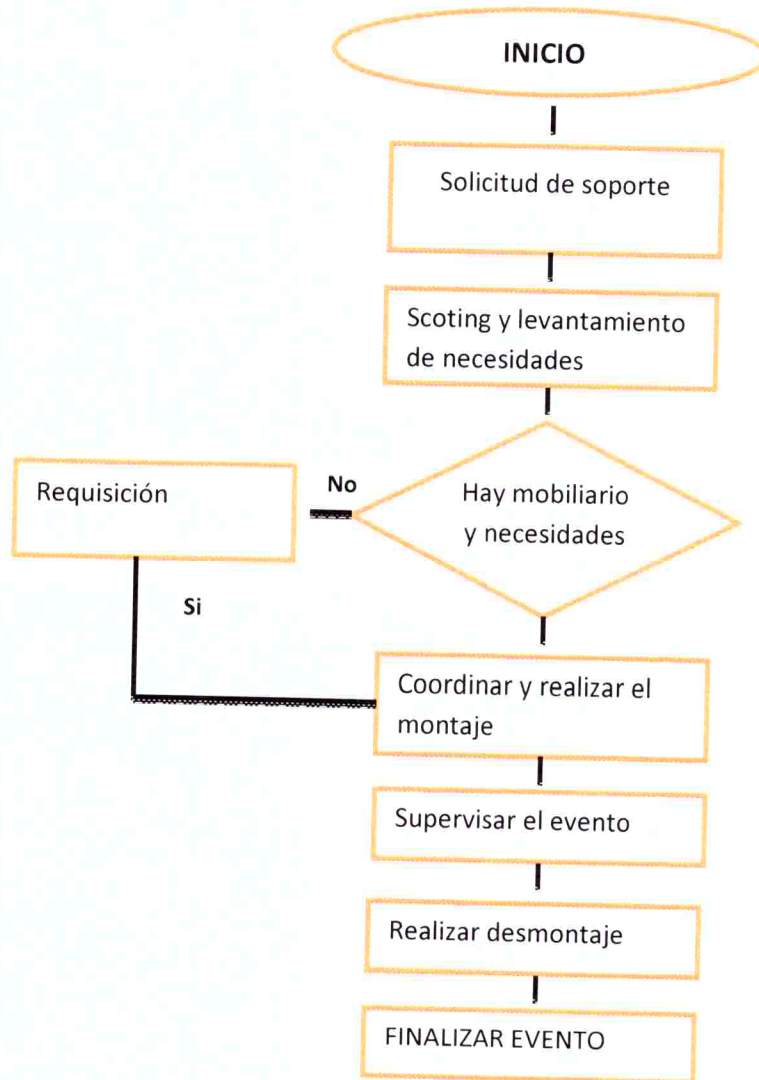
INICIO

Solicitud de soporte

Scoting y levantamiento de necesidades

Requisición

No

Hay mobiliario y necesidades

Si

Coordinar y realizar el montaje

Supervisar el evento

Realizar desmontaje

FINALIZAR EVENTO